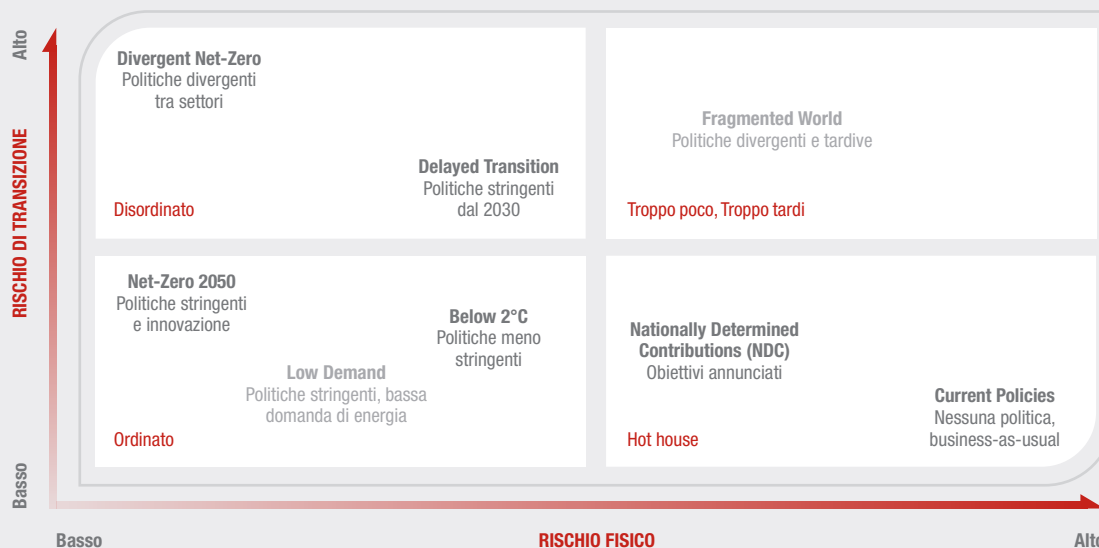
Alto

RISCHIO DI TRANSIZIONE

Basso

Divergent Net-Zero
Politiche divergenti tra settori

Delayed Transition
Politiche stringenti dal 2030

Disordinato

Fragmented World
Politiche divergenti e tardive

Troppo poco, Troppo tardi

Net-Zero 2050
Politiche stringenti e innovazione

Below 2°C
Politiche meno stringenti

Low Demand
Politiche stringenti, bassa domanda di energia

Ordinato

Nationally Determined Contributions (NDC)
Obiettivi annunciati

Current Policies
Nessuna politica, business-as-usual

Hot house

Basso

RISCHIO FISICO

Alto